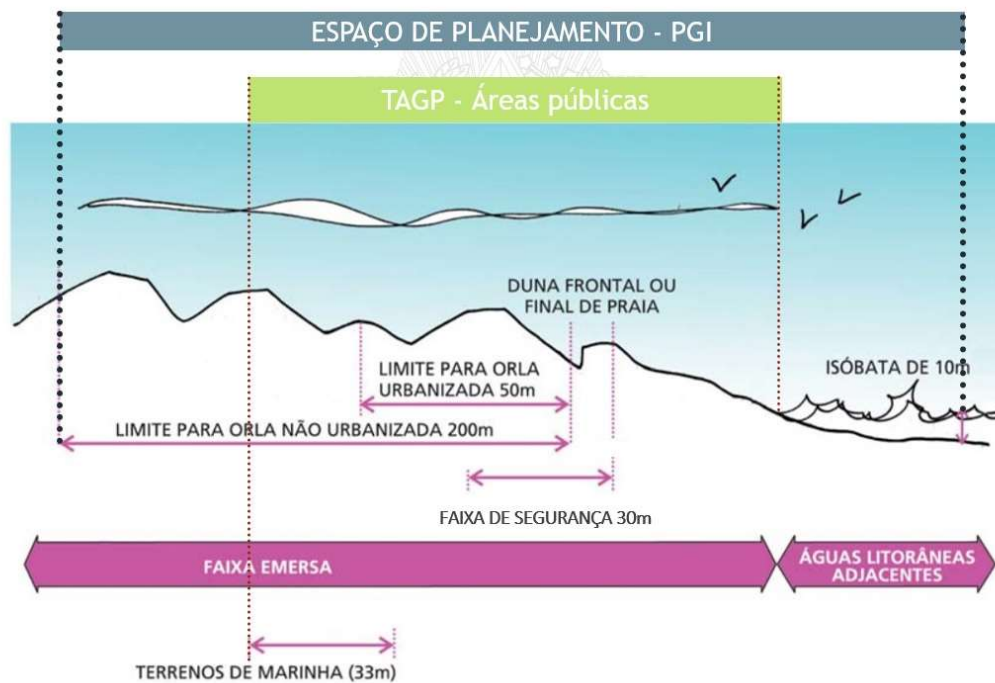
ESPAÇO DE PLANEJAMENTO - PGI

TAGP - Áreas públicas

DUNA FRONTAL OU FINAL DE PRAIA

LIMITE PARA ORLA URBANIZADA 50m

ISÓBATA DE 10m

LIMITE PARA ORLA NÃO URBANIZADA 200m

FAIXA DE SEGURANÇA 30m

FAIXA EMERSA

ÁGUAS LITORÂNEAS ADJACENTES

TERRENOS DE MARINHA (33m)